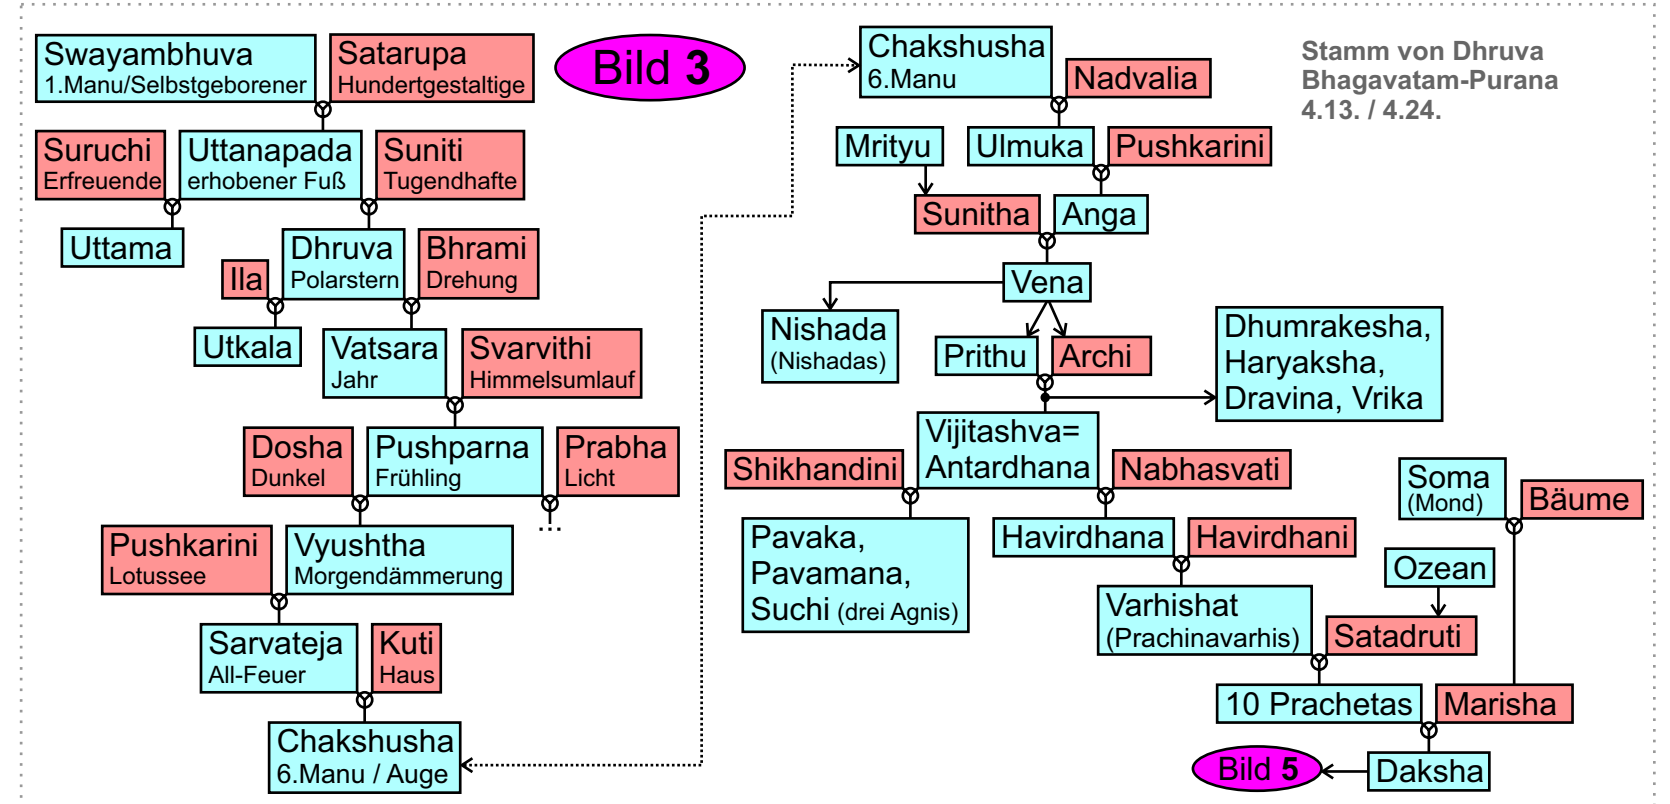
Swayambhuva
1.Manu/Selbstgeborener

Satarupa
Hundertgestaltige

Bild 3

Suruchi
Erfreuende

Uttanapada
erhobener Fuß

Suniti
Tugendhafte

Uttama

Dhruva
Polarstern

Bhrami
Drehung

Ila

Utkala

Vatsara
Jahr

Svarvithi
Himmelsumlauf

Dosha
Dunkel

Pushparna
Frühling

Prabha
Licht

Pushkarini
Lotussee

Vyushtha
Morgendämmerung

Sarvateja
All-Feuer

Kuti
Haus

Chakshusha
6.Manu / Auge

Chakshusha
6.Manu

Nadvalia

Stamm von Dhruva
Bhagavatam-Purana
4.13. / 4.24.

Mrityu

Ulmuka

Pushkarini

Sunitha

Anga

Vena

Nishada
(Nishadas)

Prithu

Archi

Dhumrakesha,
Haryaksha,
Dravina, Vrika

Shikhandini

Vijitashva=
Antardhana

Nabhasvati

Soma
(Mond)

Bäume

Pavaka,
Pavamana,
Suchi (drei Agnis)

Havirdhana

Havirdhani

Ozean

Varhishat
(Prachinavarhis)

Satadruti

10 Prachetas

Marisha

Bild 5

Daksha